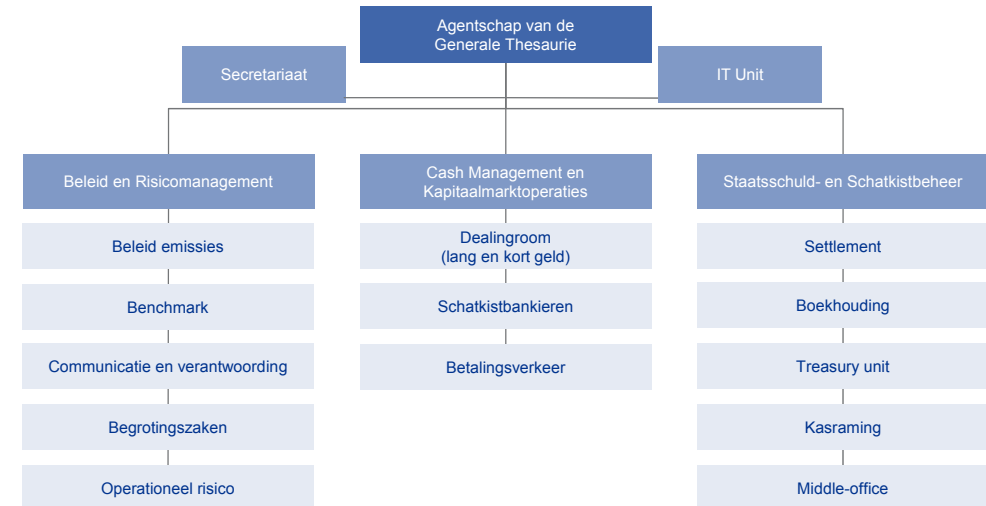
Agentschap van de Generale Thesaurie

Secretariaat

IT Unit

Beleid en Risicomanagement

Beleid emissies

Benchmark

Communicatie en verantwoording

Begrotingszaken

Operationeel risico

Cash Management en Kapitaalmarktoperaties

Dealingroom (lang en kort geld)

Schatkistbankieren

Betalingsverkeer

Staatsschuld- en Schatkistbeheer

Settlement

Boekhouding

Treasury unit

Kasraming

Middle-office